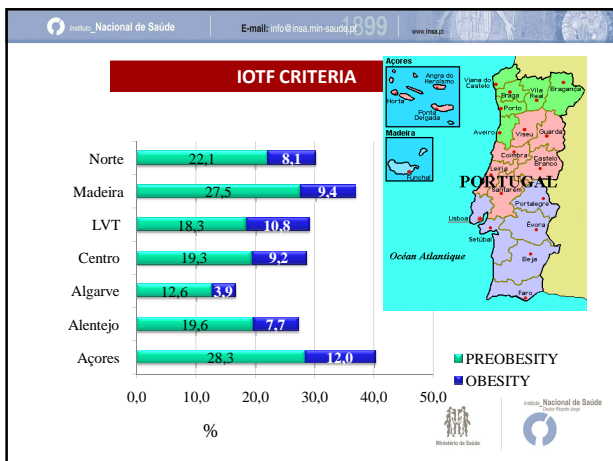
Instituto Nacional de Saúde | E-mail: info@insa.min-saude.pt 1899 | www.insa.pt

IOTF CRITERIA

| Region | PREOBESITY | OBESITY |
|---|---|---|
| Norte | 22,1 | 8,1 |
| Madeira | 27,5 | 9,4 |
| LVT | 18,3 | 10,8 |
| Centro | 19,3 | 9,2 |
| Algarve | 12,6 | 3,9 |
| Alentejo | 19,6 | 7,7 |
| Açores | 28,3 | 12,0 |

0,0 10,0 20,0 30,0 40,0 50,0

%

PREOBESITY
OBESITY

Açores
Angra do Heroísmo
Horta
Ponta Delgada
Madeira
Funchal
Viana do Castelo
Braga
Vila Real
Bragança
Porto
Aveiro
Viseu
Guarda
Coimbra
Castelo Branco
Leiria
PORTUGAL
Santarém
Portalegre
Lisboa
Évora
Setúbal
Océan Atlantique
Beja
Faro

Ministério da Saúde
Instituto Nacional de Saúde Doutor Ricardo Jorge